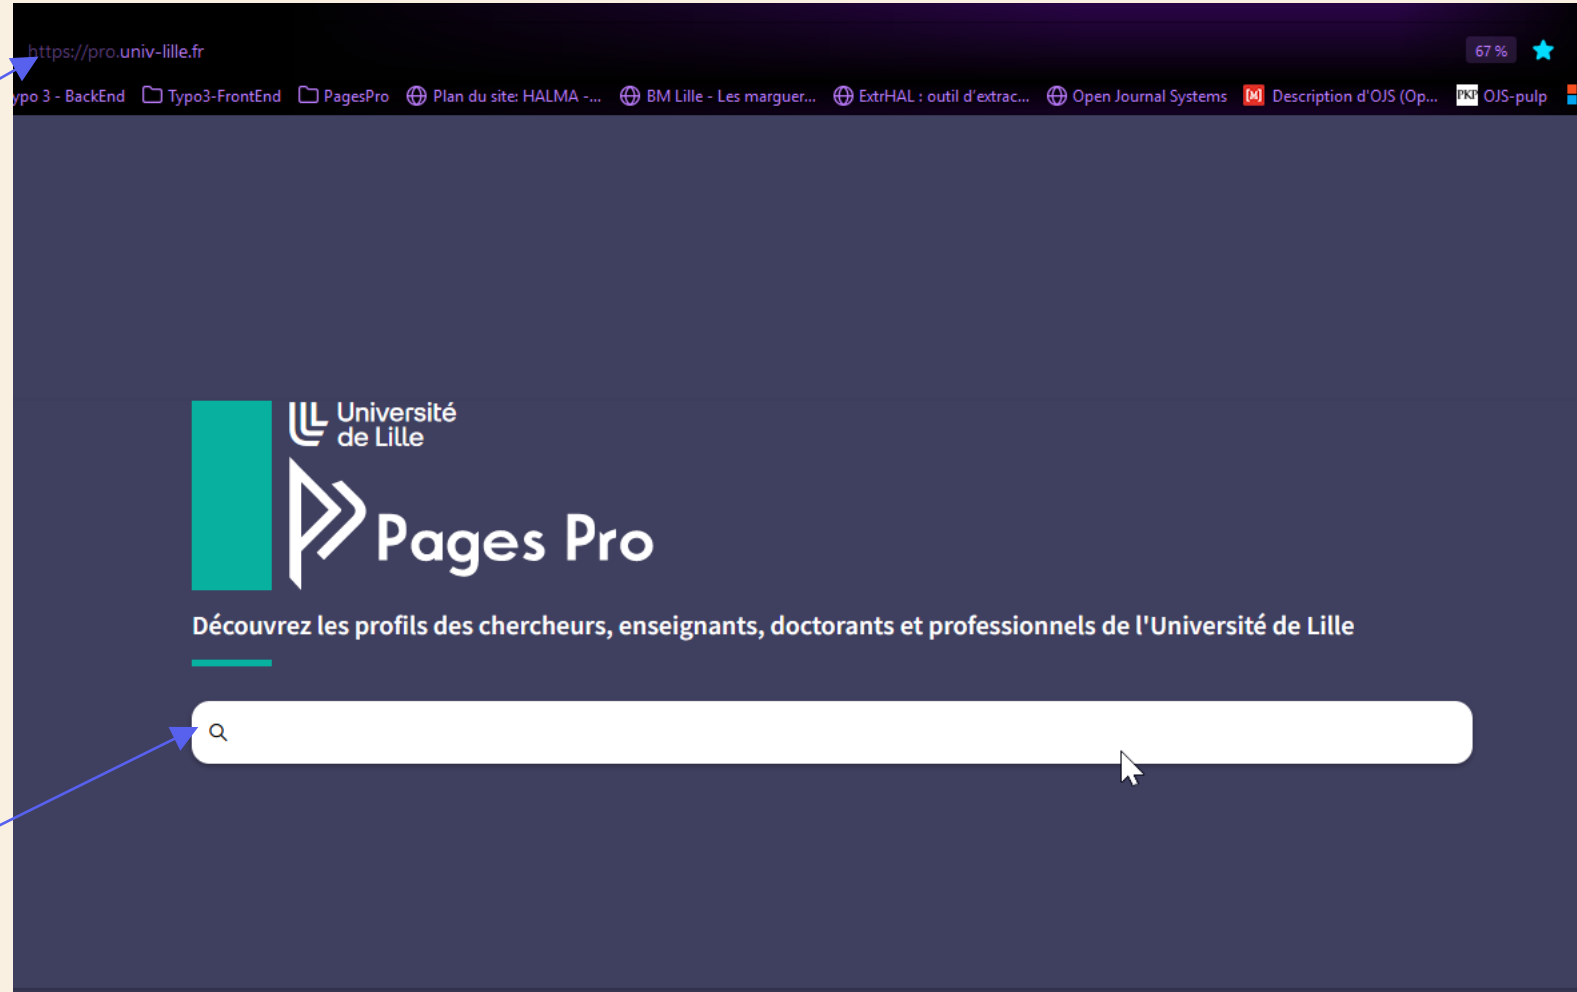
https://pro.univ-lille.fr

67 %

ypo 3 - BackEnd Typo3-FrontEnd PagesPro Plan du site: HALMA -... BM Lille - Les marguer... ExtrHAL : outil d'extrac... Open Journal Systems Description d'OJS (Op... OJS-pulp

Université de Lille

Pages Pro

Découvrez les profils des chercheurs, enseignants, doctorants et professionnels de l'Université de Lille